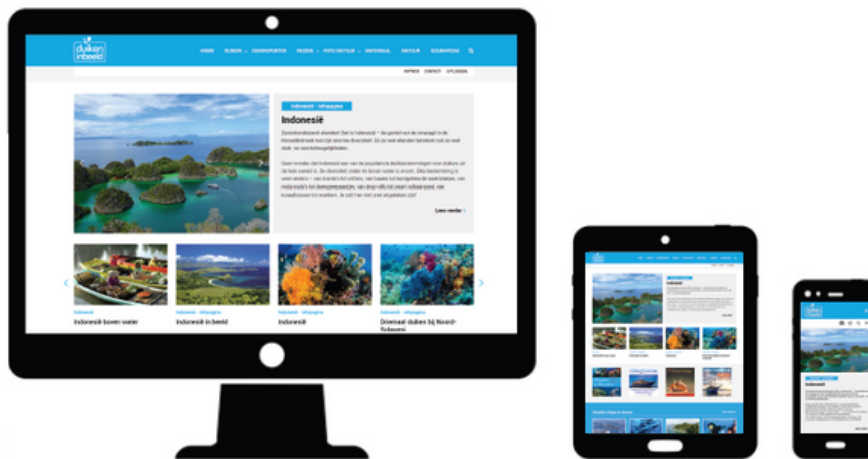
duiken inbeeld

HOME BLIKIN DUIKSPORTEN REIZEN FOTO EN FILM MATERIAAL NATUUR DUIKERSDIEREN

INFRICH CONTACT UITLOGGEN

Indonesië – Infopagina

Indonesië

Zeventienduizend eilanden! Dat is Indonesië – de grootst van de omvangst in de biodiversiteit met zijn enorme diversiteit. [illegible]

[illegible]

Lees verder

Indonesië

Indonesië boven water

Indonesië in beeld

Indonesië – Infopagina

Indonesië

Indonesië – Infopagina

Driemaal duiken bij Noord-Sulawesi